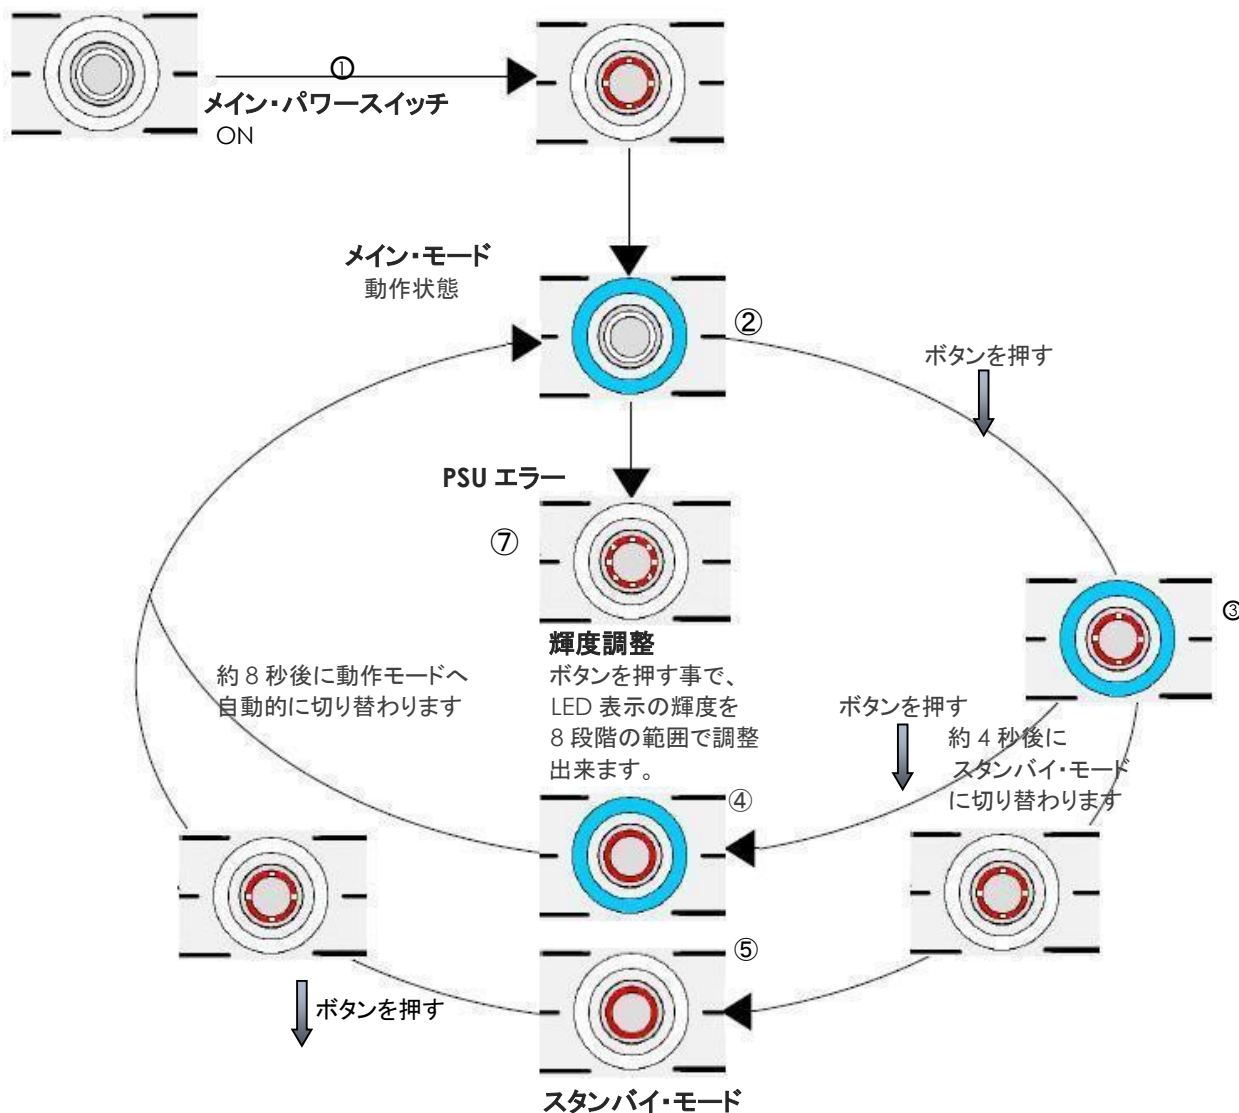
①
メイン・パワースイッチ
ON

メイン・モード
動作状態

②

ボタンを押す

PSU エラー

⑦

③

輝度調整
ボタンを押す事で、LED 表示の輝度を 8 段階の範囲で調整出来ます。

約 8 秒後に動作モードへ自動的に切り替わります

ボタンを押す

約 4 秒後に スタンバイ・モード に切り替わります

④

⑤

ボタンを押す

スタンバイ・モード